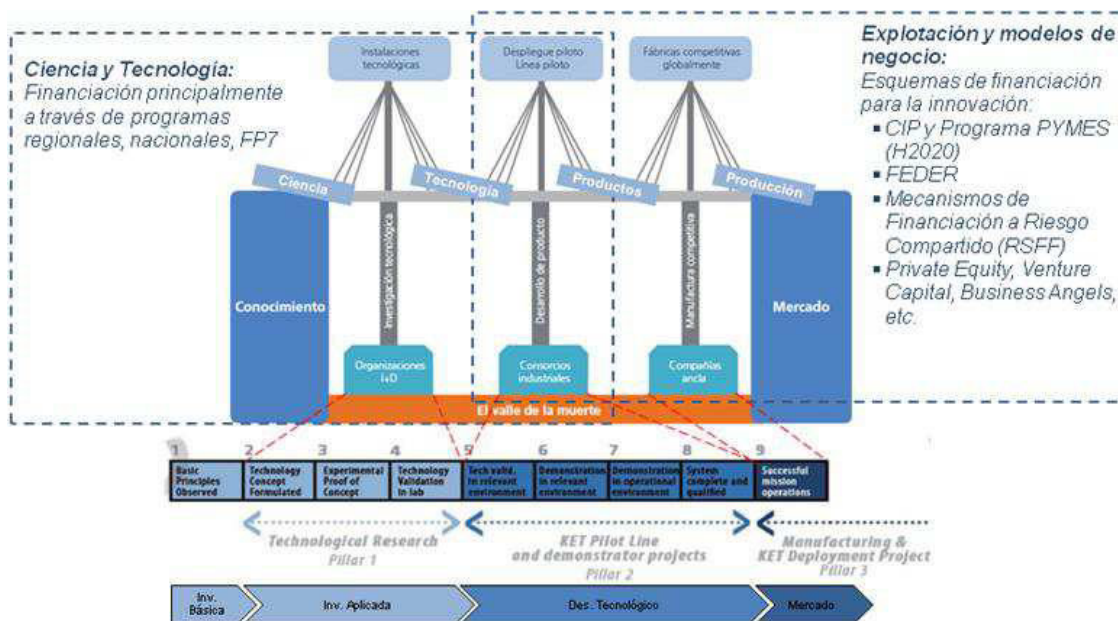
Ciencia y Tecnología:
Financiación principalmente a través de programas regionales, nacionales, FP7

Explotación y modelos de negocio:
Esquemas de financiación para la innovación:
▪ CIP y Programa PYMES (H2020)
▪ FEDER
▪ Mecanismos de Financiación a Riesgo Compartido (RSFF)
▪ Private Equity, Venture Capital, Business Angels, etc.

Instalaciones tecnológicas

Despliegue piloto Línea piloto

Fábricas competitivas globalmente

Ciencia

Tecnología

Productos

Producción

Conocimiento

Investigación tecnológica

Desarrollo de producto

Manufactura competitiva

Mercado

Organizaciones I+D

Consorcios industriales

Compañías ancla

El valle de la muerte

| 1 | 2 | 3 | 4 | 5 | 6 | 7 | 8 | 9 |
|---|---|---|---|---|---|---|---|---|
| Basic Principles Observed | Technology Concept Formulated | Experimental Proof of Concept | Technology Validation in lab | Tech valid. in relevant environment | Demonstration in relevant environment | Demonstration in operational environment | System complete and qualified | Successful mission operations |

Technological Research
Pillar 1

KET Pilot Line and demonstrator projects
Pillar 2

Manufacturing & KET Deployment Project
Pillar 3

Inv. Básica

Inv. Aplicada

Des. Tecnológico

Mercado